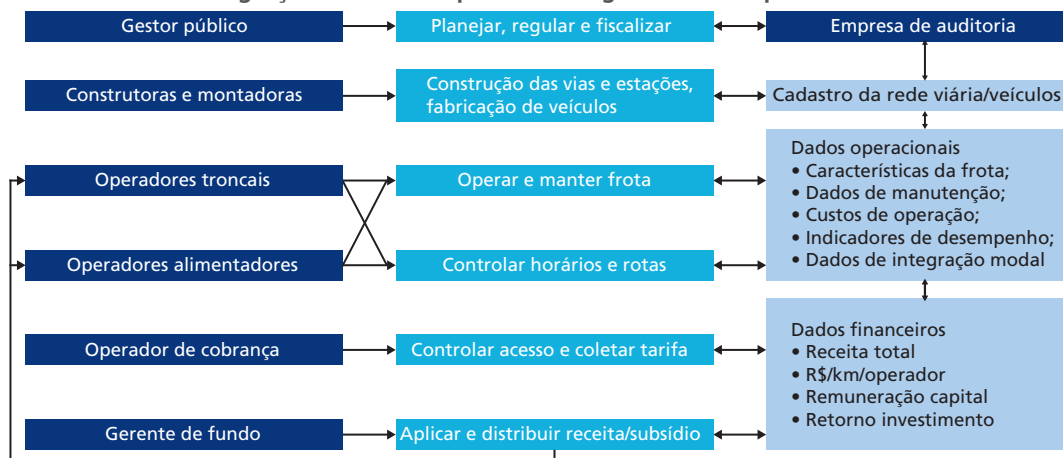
Gestor público

Planejar, regular e fiscalizar

Empresa de auditoria

Construtoras e montadoras

Construção das vias e estações, fabricação de veículos

Cadastro da rede viária/veículos

Operadores troncais

Operar e manter frota

Dados operacionais
• Características da frota;
• Dados de manutenção;
• Custos de operação;
• Indicadores de desempenho;
• Dados de integração modal

Operadores alimentadores

Controlar horários e rotas

Operador de cobrança

Controlar acesso e coletar tarifa

Dados financeiros
• Receita total
• R$/km/operador
• Remuneração capital
• Retorno investimento

Gerente de fundo

Aplicar e distribuir receita/subsídio